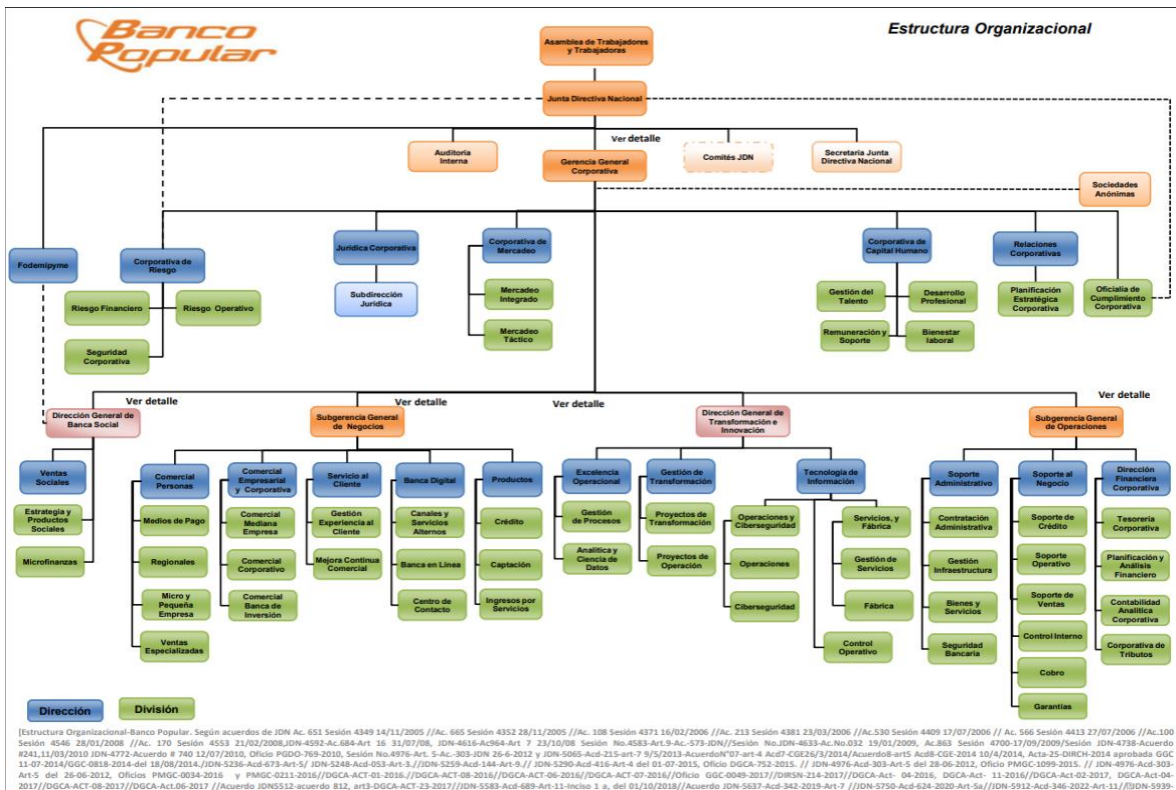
Banco Popular

Estructura Organizacional

Asamblea de Trabajadores y Trabajadoras

Junta Directiva Nacional

Ver detalle

Auditoría Interna

Comités JDN

Secretaría Junta Directiva Nacional

Gerencia General Corporativa

Sociedades Anónimas

Fodemipyme

Corporativa de Riesgo

Riesgo Financiero

Riesgo Operativo

Seguridad Corporativa

Jurídica Corporativa

Subdirección Jurídica

Corporativa de Mercadeo

Mercadeo Integrado

Mercadeo Táctico

Corporativa de Capital Humano

Gestión del Talento

Desarrollo Profesional

Remuneración y Soporte

Bienestar laboral

Relaciones Corporativas

Planificación Estratégica Corporativa

Oficialía de Cumplimiento Corporativa

Ver detalle

Ver detalle

Ver detalle

Ver detalle

Dirección General de Banca Social

Ventas Sociales

Estrategia y Productos Sociales

Microfinanzas

Subgerencia General de Negocios

Comercial Personas

Medios de Pago

Regionales

Micro y Pequeña Empresa

Ventas Especializadas

Comercial Empresarial y Corporativa

Comercial Mediana Empresa

Comercial Corporativo

Comercial Banca de Inversión

Servicio al Cliente

Gestión Experiencia al Cliente

Mejora Continua Comercial

Banca Digital

Canales y Servicios Alternos

Banca en Línea

Centro de Contacto

Productos

Crédito

Captación

Ingresos por Servicios

Dirección General de Transformación e Innovación

Excelencia Operacional

Gestión de Procesos

Analítica y Ciencia de Datos

Gestión de Transformación

Proyectos de Transformación

Proyectos de Operación

Tecnología de Información

Operaciones y Ciberseguridad

Operaciones

Ciberseguridad

Servicios, y Fábrica

Gestión de Servicios

Fábrica

Control Operativo

Subgerencia General de Operaciones

Soporte Administrativo

Contratación Administrativa

Gestión Infraestructura

Bienes y Servicios

Seguridad Bancaria

Soporte al Negocio

Soporte de Crédito

Soporte Operativo

Soporte de Ventas

Control Interno

Cobro

Garantías

Dirección Financiera Corporativa

Tesorería Corporativa

Planificación y Análisis Financiero

Contabilidad Analítica Corporativa

Corporativa de Tributos

Dirección

División

[Estructura Organizacional-Banco Popular. Según acuerdos de JDN Ac. 651 Sesión 4349 14/11/2005 //Ac. 665 Sesión 4352 28/11/2005 //Ac. 108 Sesión 4371 16/02/2006 //Ac. 213 Sesión 4381 23/03/2006 //Ac.530 Sesión 4409 17/07/2006 // Ac. 566 Sesión 4413 27/07/2006 //Ac.100 Sesión 4546 28/01/2008 //Ac. 170 Sesión 4553 21/02/2008,JDN-4592-Ac.684-Art 16 31/07/08, JDN-4616-Ac964-Art 7 23/10/08 Sesión No.4583-Art.9-Ac.-573-JDN//Sesión No.JDN-4633-Ac.032 19/01/2009, Ac.863 Sesión 4700-17/09/2009/Sesión JDN-4738-Acuerdo #241,11/03/2010 JDN-4772-Acuerdo # 740 12/07/2010, Oficio PGDO-769-2010, Sesión No.4976-Art. 5-Ac.-303-JDN 26-6-2012 y JDN-5065-Acd-215-art-7 9/5/2013-AcuerdoN°07-art-4 Acd7-CGE26/3/2014/Acuerdo8-art5 Acd8-CGE-2014 10/4/2014, Acta-25-DIRCH-2014 aprobada GGC 11-07-2014/GGC-0818-2014-del 18/08/2014./JDN-5236-Acd-673-Art-5/ JDN-5248-Acd-053-Art-3.//JDN-5259-Acd-144-Art-9.// JDN-5290-Acd-416-Art-4 del 01-07-2015, Oficio DGCA-752-2015. // JDN-4976-Acd-303-Art-5 del 28-06-2012, Oficio PMGC-1099-2015. // JDN-4976-Acd-303-Art-5 del 26-06-2012, Oficios PMGC-0034-2016 y PMGC-0211-2016//DGCA-ACT-01-2016.//DGCA-ACT-08-2016//DGCA-ACT-06-2016//DGCA-ACT-07-2016//Oficio GGC-0049-2017//DIRSN-214-2017//DGCA-Act- 04-2016, DGCA-Act- 11-2016//DGCA-Act-02-2017, DGCA-Act-04-2017//DGCA-ACT-08-2017//DGCA-Act.06-2017 //Acuerdo JDN5512-acuerdo 812, art3-DGCA-ACT-23-2017//JDN-5583-Acd-689-Art-11-Inciso 1 a, del 01/10/2018//Acuerdo JDN-5637-Acd-342-2019-Art-7 //JDN-5750-Acd-624-2020-Art-5a//JDN-5912-Acd-346-2022-Art-11//JDN-5939-